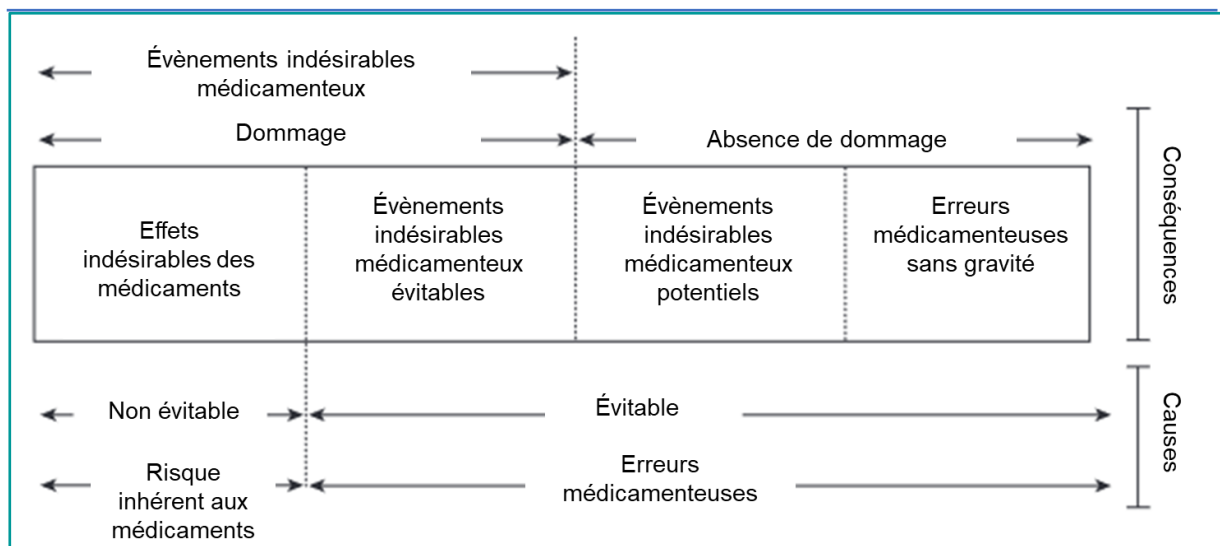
Évènements indésirables médicamenteux

Dommage

Absence de dommage

| Effets indésirables des médicaments | Évènements indésirables médicamenteux évitables | Évènements indésirables médicamenteux potentiels | Erreurs médicamenteuses sans gravité |
|---|---|---|---|

Conséquences

Non évitable

Évitable

Risque inhérent aux médicaments

Erreurs médicamenteuses

Causes